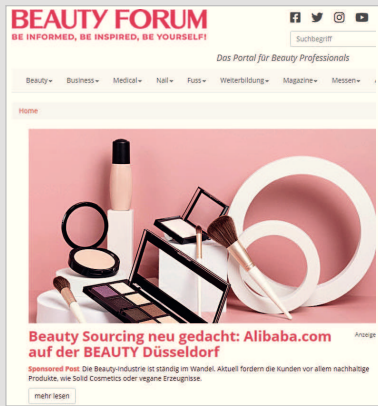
BEAUTY FORUM
BE INFORMED, BE INSPIRED, BE YOURSELF!

Suchbegriff

Das Portal für Beauty Professionals

Beauty▾ Business▾ Medical▾ Nail▾ Fuss▾ Weiterbildung▾ Magazine▾ Messen▾

Home

Beauty Sourcing neu gedacht: Alibaba.com auf der BEAUTY Düsseldorf

Anzeige

Sponsored Post Die Beauty-Industrie ist ständig im Wandel. Aktuell fordern die Kunden vor allem nachhaltige Produkte, wie Solid Cosmetics oder vegane Erzeugnisse.

mehr lesen